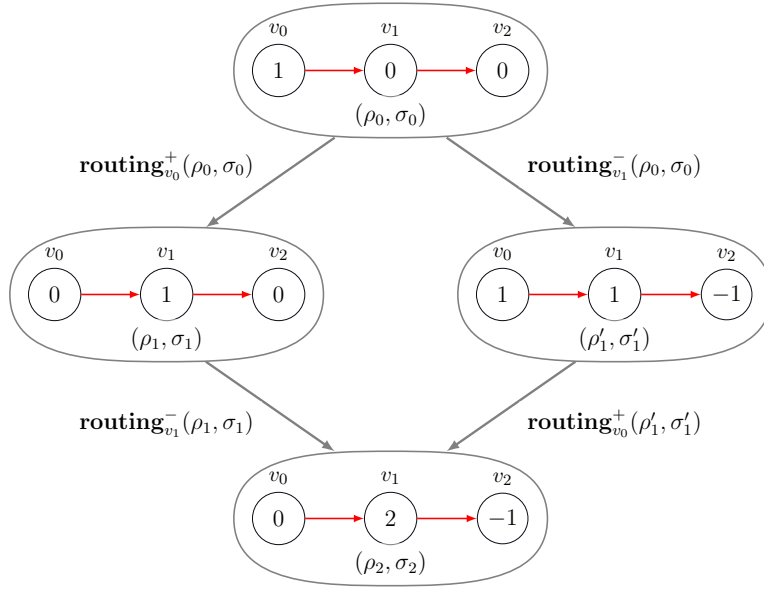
$v_0$ $v_1$ $v_2$
1 0 0
$(\rho_0, \sigma_0)$

$\textbf{routing}^+_{v_0}(\rho_0, \sigma_0)$

$\textbf{routing}^-_{v_1}(\rho_0, \sigma_0)$

$v_0$ $v_1$ $v_2$
0 1 0
$(\rho_1, \sigma_1)$

$v_0$ $v_1$ $v_2$
1 1 $-1$
$(\rho_1', \sigma_1')$

$\textbf{routing}^-_{v_1}(\rho_1, \sigma_1)$

$\textbf{routing}^+_{v_0}(\rho_1', \sigma_1')$

$v_0$ $v_1$ $v_2$
0 2 $-1$
$(\rho_2, \sigma_2)$